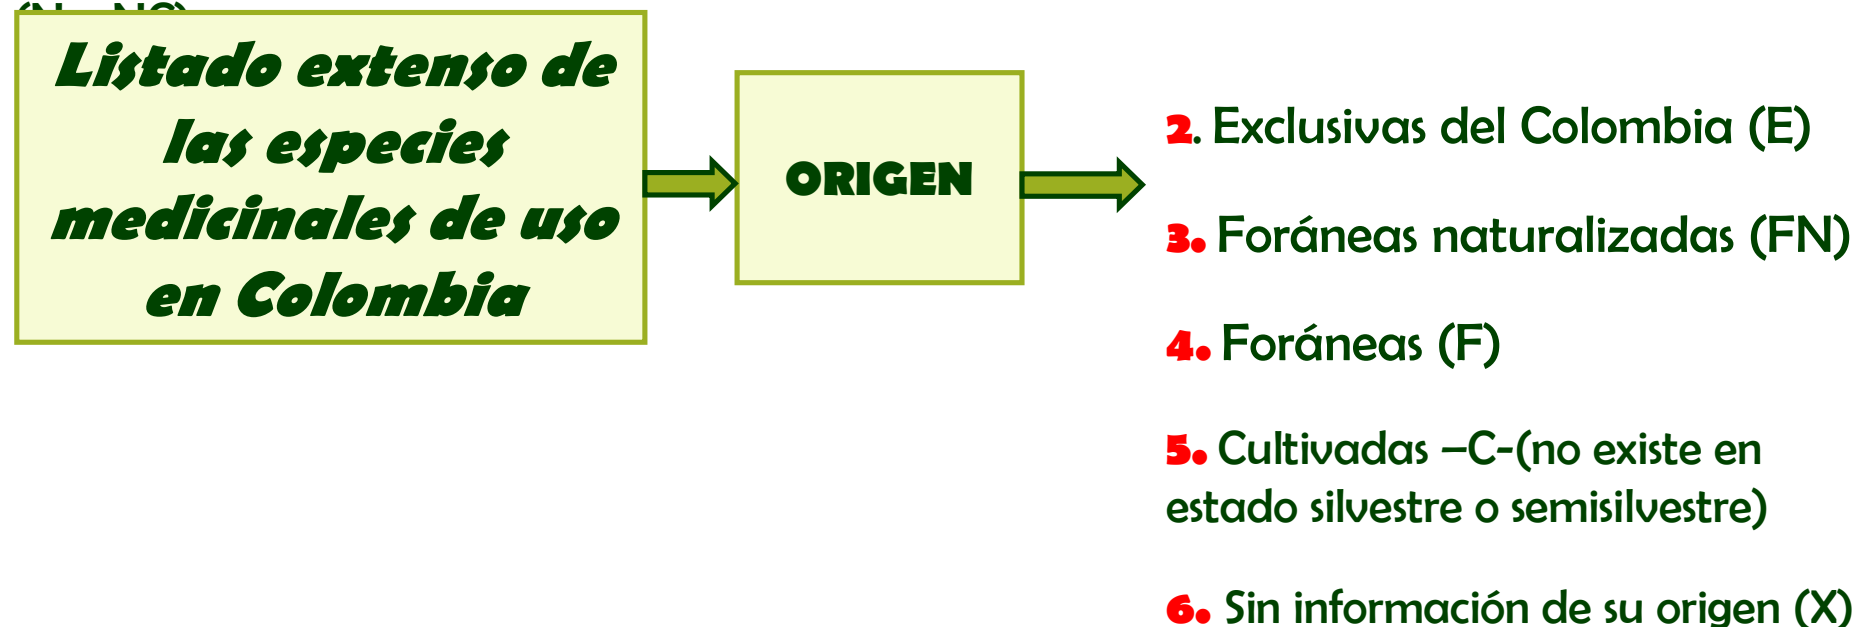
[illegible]

Listado extenso de las especies medicinales de uso en Colombia

ORIGEN

2. Exclusivas del Colombia (E)

3. Foráneas naturalizadas (FN)

4. Foráneas (F)

5. Cultivadas –C-(no existe en estado silvestre o semisilvestre)

6. Sin información de su origen (X)